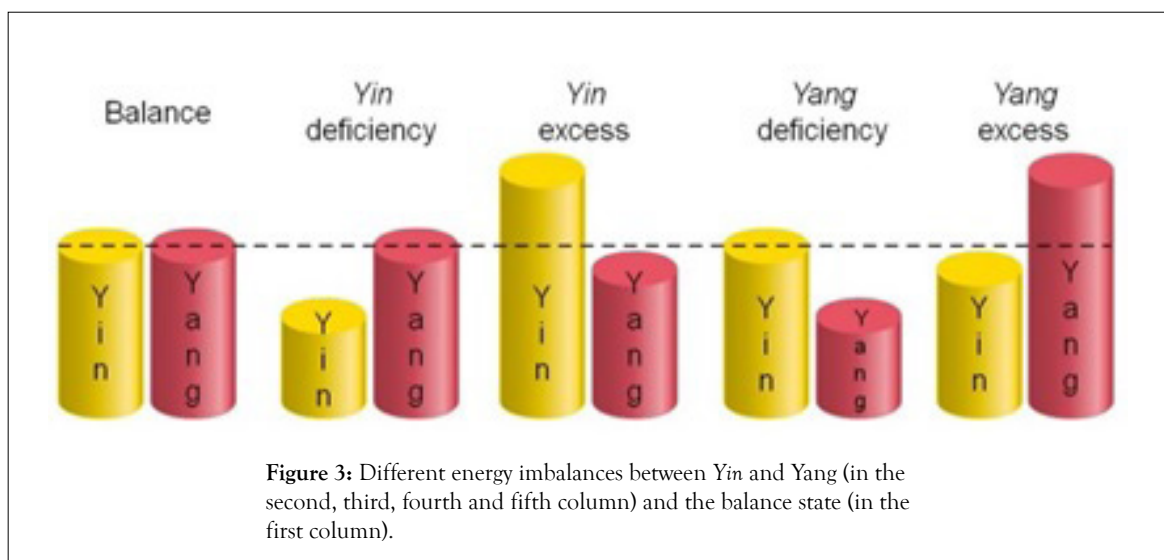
Balance

Yin deficiency

Yin excess

Yang deficiency

Yang excess

Yin

Yang

Yin

Yang

Yin

Yang

Yin

Yang

Yin

Yang

**Figure 3:** Different energy imbalances between Yin and Yang (in the second, third, fourth and fifth column) and the balance state (in the first column).